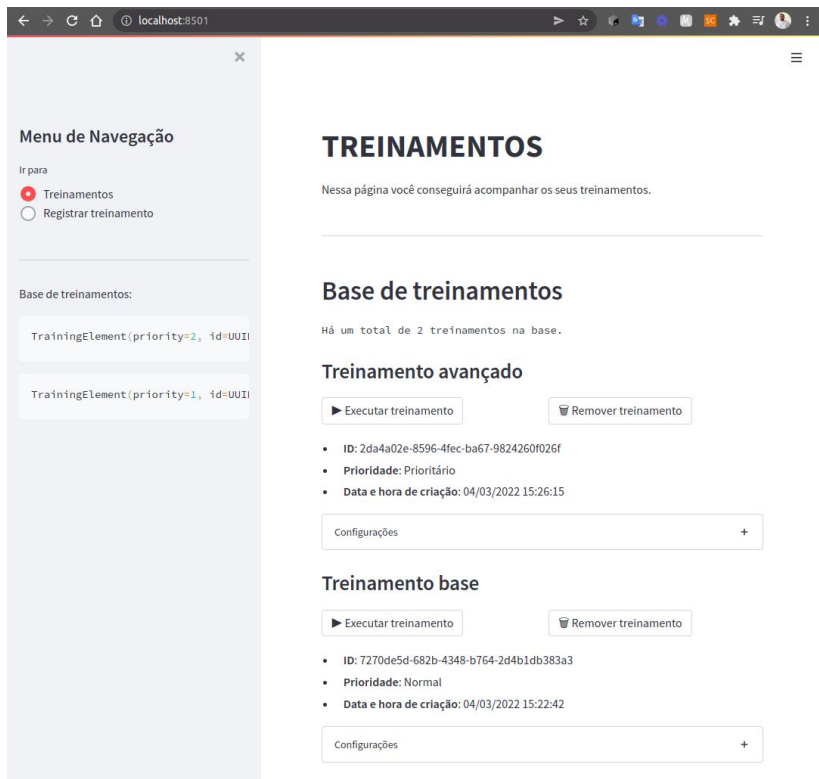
localhost:8501

×

Menu de Navegação

Ir para

Treinamentos

Registrar treinamento

Base de treinamentos:

TrainingElement(priority=2, id=UUI

TrainingElement(priority=1, id=UUI

≡

TREINAMENTOS

Nessa página você conseguirá acompanhar os seus treinamentos.

Base de treinamentos

Há um total de 2 treinamentos na base.

Treinamento avançado

▶ Executar treinamento

Remover treinamento

- **ID**: 2da4a02e-8596-4fec-ba67-9824260f026f
- **Prioridade**: Prioritário
- **Data e hora de criação**: 04/03/2022 15:26:15

Configurações +

Treinamento base

▶ Executar treinamento

Remover treinamento

- **ID**: 7270de5d-682b-4348-b764-2d4b1db383a3
- **Prioridade**: Normal
- **Data e hora de criação**: 04/03/2022 15:22:42

Configurações +